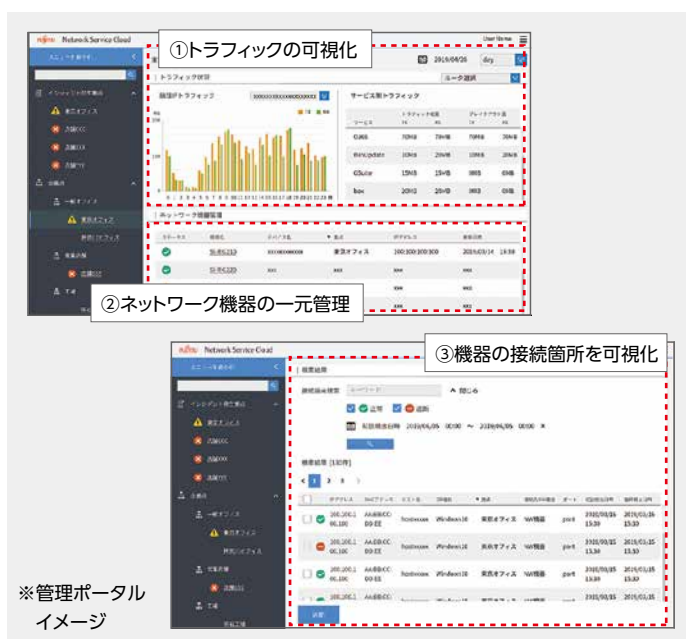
FUJITSU Network Service Cloud

User Name

①トラフィックの可視化

2019/04/26 day

トラフィック状況

ルータ選択

回線別トラフィック

サービス別トラフィック

| サービス | トラフィック総量 IN | OUT | アプリケーション量 IN | OUT |
|---|---|---|---|---|
| O365 | 70MB | 73MB | 79MB | 39MB |
| WinUpdate | 10MB | 20MB | 10MB | 20MB |
| GSuite | 15MB | 15MB | 38MB | 6MB |
| box | 20MB | 20MB | 38MB | 6MB |

ネットワーク機器管理

| ステータス | 機器名 | シリアル名 | 拠点 | IPアドレス | 最終日時 |
|---|---|---|---|---|---|
| | SI-R6220 | | 東京オフィス | 100.100.100.100 | 2019/03/14 13:38 |
| | SI-R6220 | xxx | xxx | xxx | xxx |

②ネットワーク機器の一元管理

FUJITSU Network Service Cloud

③機器の接続箇所を可視化

検索結果

接続端末検索

閉じる

正常 異常

検索結果 [130件]

東京オフィス

Windows10

※管理ポータル イメージ